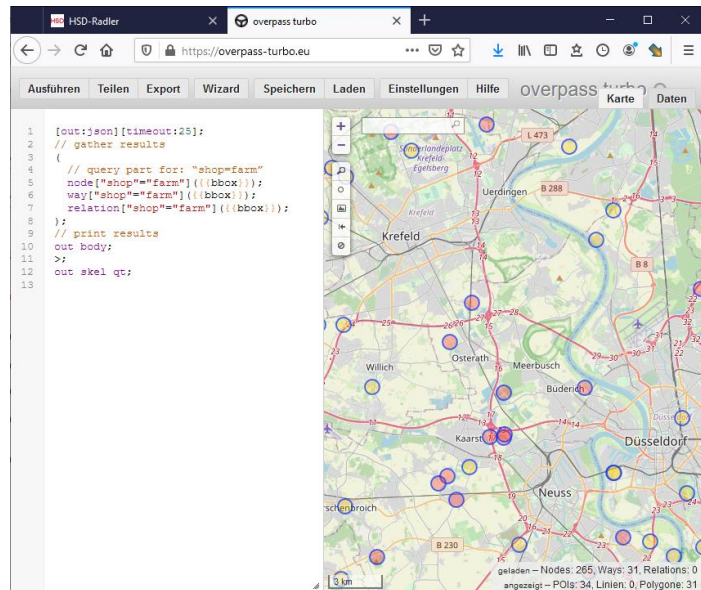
HSD HSD-Radler
overpass turbo
https://overpass-turbo.eu

Ausführen Teilen Export Wizard Speichern Laden Einstellungen Hilfe overpass turbo
Karte Daten

1 [out:json][timeout:25];
2 // gather results
3 (
4 // query part for: "shop=farm"
5 node["shop"="farm"]({{bbox}});
6 way["shop"="farm"]({{bbox}});
7 relation["shop"="farm"]({{bbox}});
8 );
9 // print results
10 out body;
11 >;
12 out skel qt;
13

L 473
Sollbrüggen
Schönwasserpark Krefeld-Egelsberg
Uerdingen
B 288
Krefeld
B 8
Willich
Osterath
Meerbusch
Büderich
Kaarst
Düsseldorf
Neuss
Schiefbahn
B 230
3 km
geladen – Nodes: 265, Ways: 31, Relations: 0
angezeigt – POIs: 34, Linien: 0, Polygone: 31